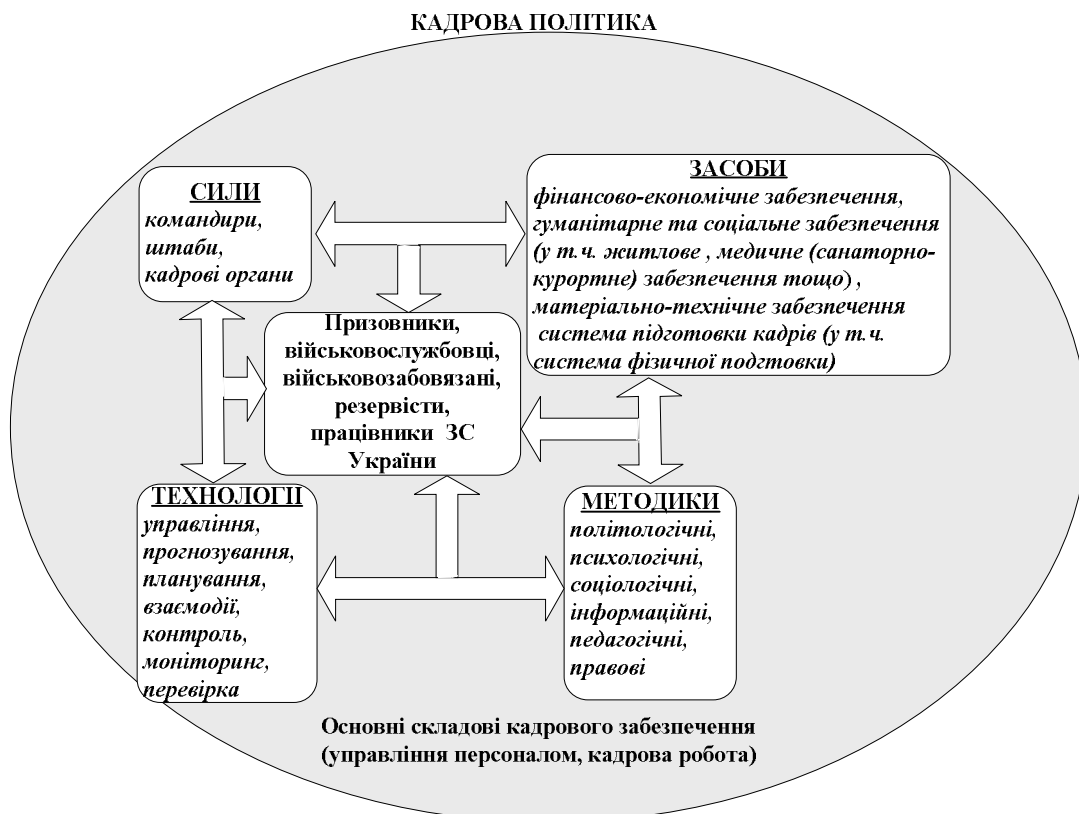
КАДРОВА ПОЛІТИКА

СИЛИ
командири,
штаби,
кадрові органи

ЗАСОБИ
фінансово-економічне забезпечення,
гуманітарне та соціальне забезпечення (у т.ч. житлове , медичне (санаторно-курортне) забезпечення тощо) ,
матеріально-технічне забезпечення
система підготовки кадрів (у т.ч. система фізичної подтовки)

Призовники, військовослужбовці, військовозабовязані, резервісти, працівники ЗС України

ТЕХНОЛОГІЇ
управління,
прогнозування,
планування,
взаємодії,
контроль,
моніторинг,
перевірка

МЕТОДИКИ
політологічні,
психологічні,
соціологічні,
інформаційні,
педагогічні,
правові

Основні складові кадрового забезпечення
(управління персоналом, кадрова робота)